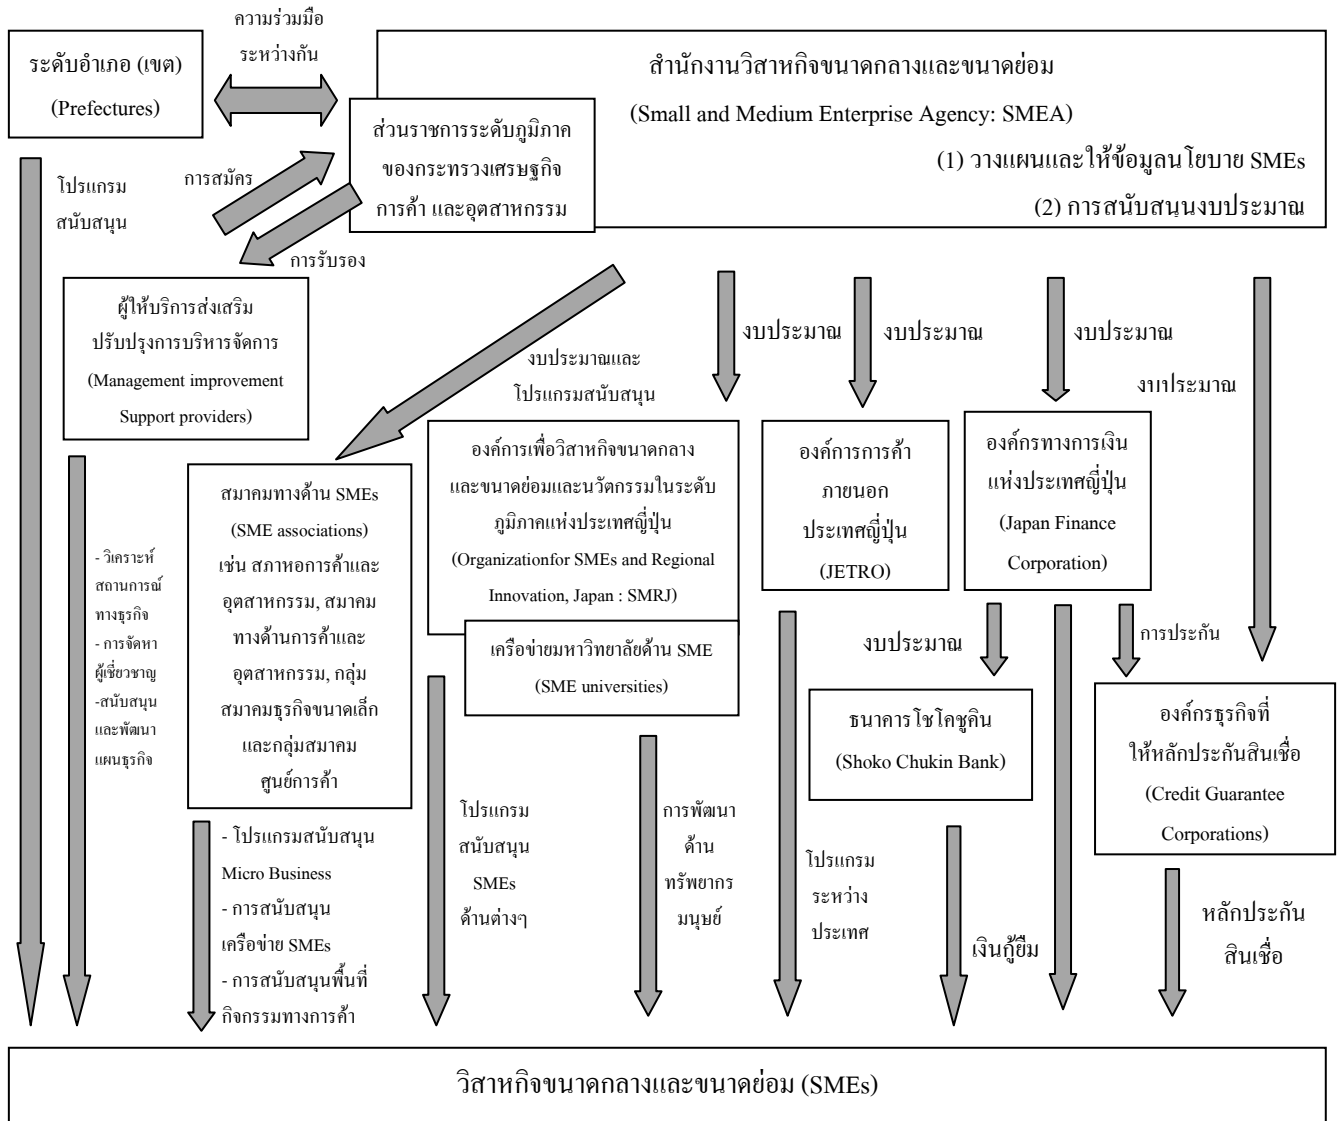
ความร่วมมือ
ระหว่างกัน

ระดับอำเภอ (เขต)
(Prefectures)

สำนักงานวิสาหกิจขนาดกลางและขนาดย่อม
(Small and Medium Enterprise Agency: SMEA)
(1) วางแผนและให้ข้อมูลนโยบาย SMEs
(2) การสนับสนุนงบประมาณ

ส่วนราชการระดับภูมิภาค
ของกระทรวงเศรษฐกิจ
การค้า และอุตสาหกรรม

โปรแกรม
สนับสนุน

การสมัคร

การรับรอง

ผู้ให้บริการส่งเสริม
ปรับปรุงการบริหารจัดการ
(Management improvement
Support providers)

งบประมาณและ
โปรแกรมสนับสนุน

งบประมาณ

งบประมาณ

งบประมาณ

งบประมาณ

สมาคมทางด้าน SMEs
(SME associations)
เช่น สภาหอการค้าและ
อุตสาหกรรม, สมาคม
ทางด้านการค้าและ
อุตสาหกรรม, กลุ่ม
สมาคมธุรกิจขนาดเล็ก
และกลุ่มสมาคม
ศูนย์การค้า

องค์การเพื่อวิสาหกิจขนาดกลาง
และขนาดย่อมและนวัตกรรมในระดับ
ภูมิภาคแห่งประเทศญี่ปุ่น
(Organizationfor SMEs and Regional
Innovation, Japan : SMRJ)

เครือข่ายมหาวิทยาลัยด้าน SME
(SME universities)

องค์การการค้า
ภายนอก
ประเทศญี่ปุ่น
(JETRO)

องค์กรทางการเงิน
แห่งประเทศญี่ปุ่น
(Japan Finance
Corporation)

- วิเคราะห์
สถานการณ์
ทางธุรกิจ
- การจัดหา
ผู้เชี่ยวชาญ
-สนับสนุน
และพัฒนา
แผนธุรกิจ

งบประมาณ

การประกัน

ธนาคารโชโคชูกิน
(Shoko Chukin Bank)

องค์กรธุรกิจที่
ให้หลักประกันสินเชื่อ
(Credit Guarantee
Corporations)

- โปรแกรมสนับสนุน
Micro Business
- การสนับสนุน
เครือข่าย SMEs
- การสนับสนุนพื้นที่
กิจกรรมทางการค้า

โปรแกรม
สนับสนุน
SMEs
ด้านต่างๆ

การพัฒนา
ด้าน
ทรัพยากร
มนุษย์

โปรแกรม
ระหว่าง
ประเทศ

เงินกู้ยืม

หลักประกัน
สินเชื่อ

วิสาหกิจขนาดกลางและขนาดย่อม (SMEs)